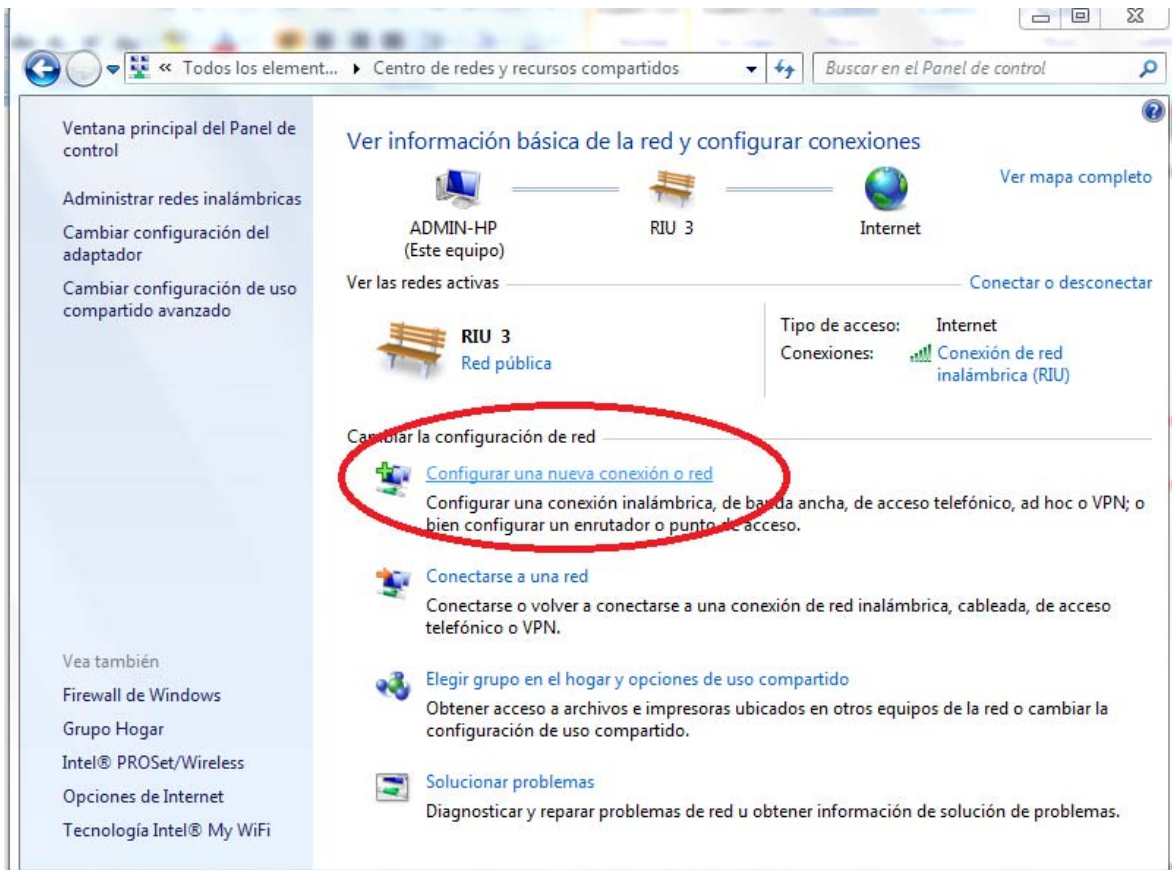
« Todos los element... ▸ Centro de redes y recursos compartidos

Buscar en el Panel de control

Ventana principal del Panel de control

Administrar redes inalámbricas

Cambiar configuración del adaptador

Cambiar configuración de uso compartido avanzado

Ver información básica de la red y configurar conexiones

Ver mapa completo

ADMIN-HP
(Este equipo)

RIU 3

Internet

Ver las redes activas

Conectar o desconectar

RIU 3
Red pública

Tipo de acceso: Internet
Conexiones: Conexión de red inalámbrica (RIU)

Cambiar la configuración de red

Configurar una nueva conexión o red
Configurar una conexión inalámbrica, de banda ancha, de acceso telefónico, ad hoc o VPN; o bien configurar un enrutador o punto de acceso.

Conectarse a una red
Conectarse o volver a conectarse a una conexión de red inalámbrica, cableada, de acceso telefónico o VPN.

Elegir grupo en el hogar y opciones de uso compartido
Obtener acceso a archivos e impresoras ubicados en otros equipos de la red o cambiar la configuración de uso compartido.

Solucionar problemas
Diagnosticar y reparar problemas de red u obtener información de solución de problemas.

Vea también

Firewall de Windows

Grupo Hogar

Intel® PROSet/Wireless

Opciones de Internet

Tecnología Intel® My WiFi